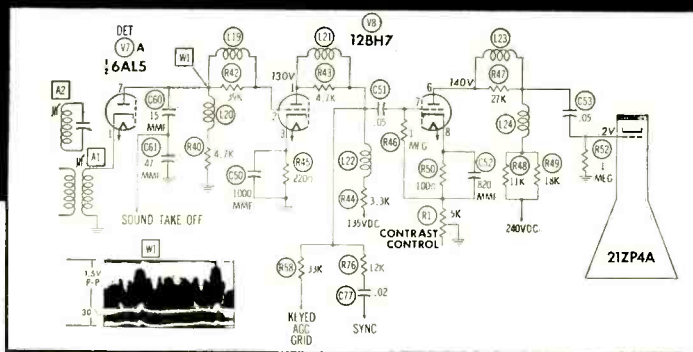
DET
V7 A
$\frac{1}{2}$ 6AL5
V8
12BH7
W1
A2
A1
C60
15 MMF
C61
47 MMF
L19
R42
39K
L20
R40
4.7K
L21
R43
4.7K
130V
C50
1000 MMF
R45
220
C51
.05
L22
R44
3.3K
135VDC
R46
1 MEG
L23
R47
27K
140V
R50
100
C52
820 MMF
R1
5K
CONTRAST CONTROL
L24
R48
11K
R49
18K
240VDC
C53
.05
R52
1 MEG
2V
21ZP4A
SOUND TAKE OFF
W1
1.5V P-P
30
R58
39K
KEYED AGC GRID
R76
12K
C77
.02
SYNC